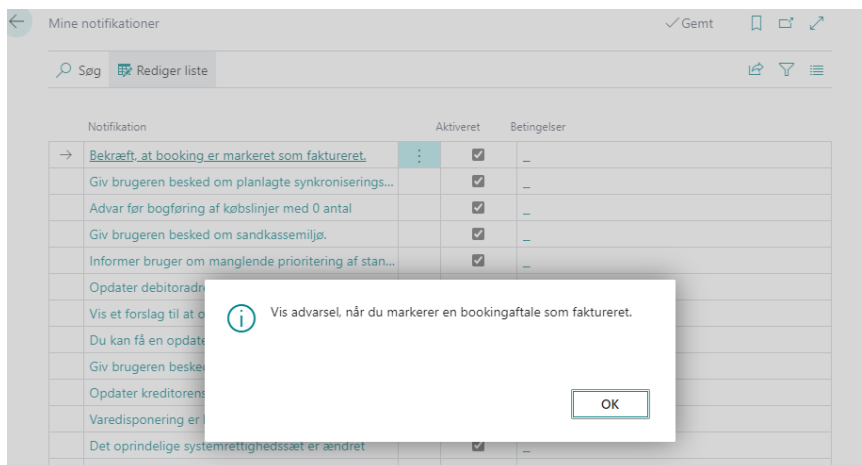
Mine notifikationer

✓Gemt

Søg Rediger liste

| Notifikation | Aktiveret | Betingelser |
|---|---|---|
| → Bekræft, at booking er markeret som faktureret. | ☑ | _ |
| Giv brugeren besked om planlagte synkroniserings... | ☑ | _ |
| Advar før bogføring af købslinjer med 0 antal | ☑ | _ |
| Giv brugeren besked om sandkassemiljø. | ☑ | _ |
| Informer bruger om manglende prioritering af stan... | ☑ | _ |
| Opdater debitoradr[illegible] | | |
| Vis et forslag til at o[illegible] | | |
| Du kan få en opdate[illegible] | | |
| Giv brugeren beske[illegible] | | |
| Opdater kreditorens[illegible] | | |
| Varedisponering er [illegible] | | |
| Det oprindelige systemrettighedssæt er ændret | ☑ | _ |

Vis advarsel, når du markerer en bookingaftale som faktureret.

OK